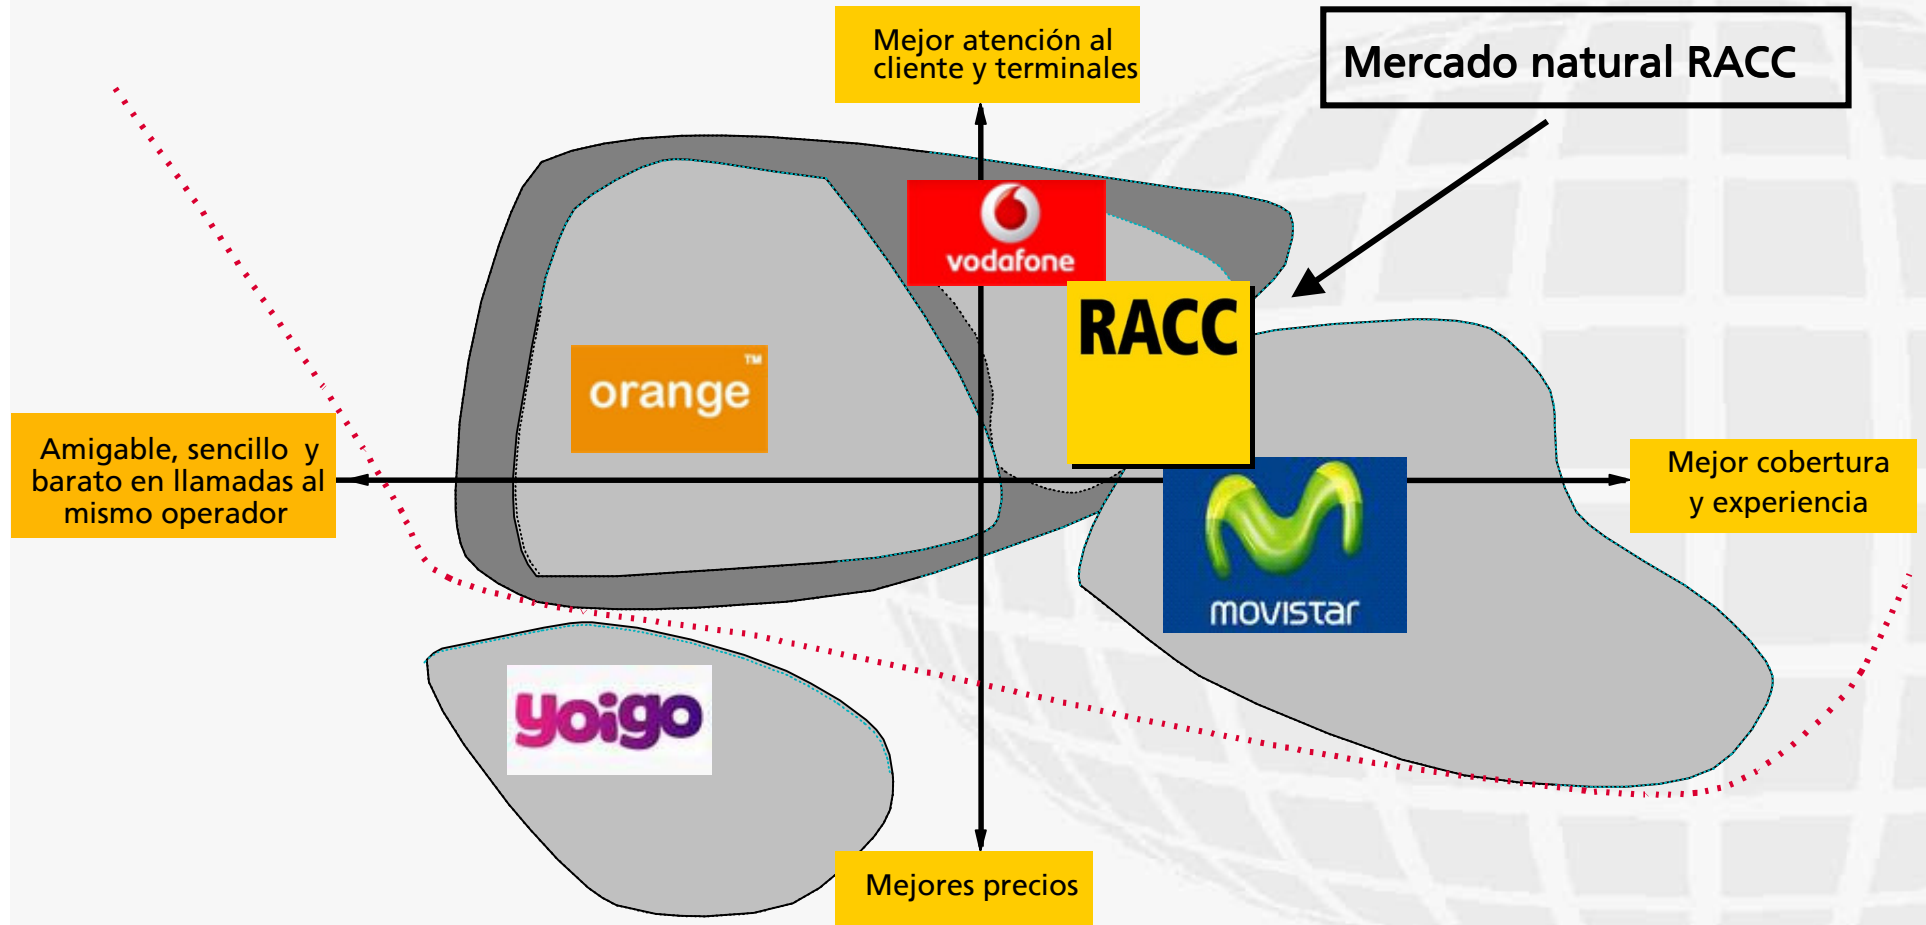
Mejor atención al cliente y terminales

Mercado natural RACC

vodafone

RACC

orange™

Amigable, sencillo y barato en llamadas al mismo operador

Mejor cobertura y experiencia

movistar

yoigo

Mejores precios